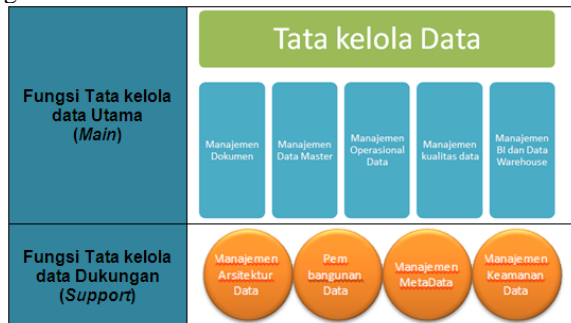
Fungsi Tata kelola data Utama (*Main*)

Tata kelola Data

Manajemen Dokumen

Manajemen Data Master

Manajemen Operasional Data

Manajemen kualitas data

Manajemen BI dan Data Warehouse

Fungsi Tata kelola data Dukungan (*Support*)

Manajemen Arsitektur Data

Pem bangunan Data

Manajemen MetaData

Manajemen Keamanan Data